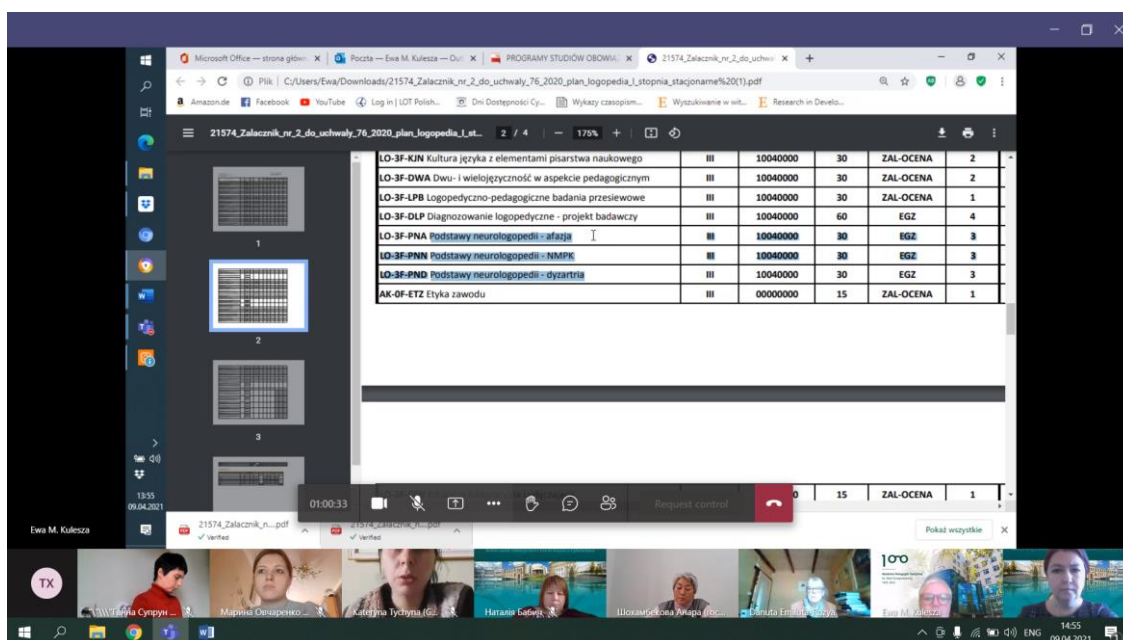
Microsoft Office — strona główn | Poczta — Ewa M. Kulesza — Outl | PROGRAMY STUDIÓW OBOWIĄ | 21574_Zalacznik_nr_2_do_uchwa | +

Plik | C:/Users/Ewa/Downloads/21574_Zalacznik_nr_2_do_uchwaly_76_2020_plan_logopedia_I_stopnia_stacjonarne%20(1).pdf

Amazon.de | Facebook | YouTube | Log in | LOT Polish... | Dni Dostępności Cy... | Wykazy czasopism... | Wyszukiwanie w wit... | Research in Develo...

21574_Zalacznik_nr_2_do_uchwaly_76_2020_plan_logopedia_I_st... 2 / 4 | — 175% +

| | | | | | |
|---|---|---|---|---|---|
| LO-3F-KJN Kultura języka z elementami pisarstwa naukowego | III | 10040000 | 30 | ZAL-OCENA | 2 |
| LO-3F-DWA Dwu- i wielojęzyczność w aspekcie pedagogicznym | III | 10040000 | 30 | ZAL-OCENA | 2 |
| LO-3F-LPB Logopedyczno-pedagogiczne badania przesiewowe | III | 10040000 | 30 | ZAL-OCENA | 1 |
| LO-3F-DLP Diagnozowanie logopedyczne - projekt badawczy | III | 10040000 | 60 | EGZ | 4 |
| LO-3F-PNA Podstawy neurologopedii - afazja | III | 10040000 | 30 | EGZ | 3 |
| LO-3F-PNN Podstawy neurologopedii - NMPK | III | 10040000 | 30 | EGZ | 3 |
| LO-3F-PND Podstawy neurologopedii - dyzartria | III | 10040000 | 30 | EGZ | 3 |
| AK-0F-ETZ Etyka zawodu | III | 00000000 | 15 | ZAL-OCENA | 1 |

1
2
3

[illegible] | 0 | 15 | ZAL-OCENA | 1

01:00:33 | Request control

13:55
09.04.2021

Ewa M. Kulesza

21574_Zalacznik_n....pdf Verified | 21574_Zalacznik_n....pdf Verified | Pokaż wszystkie

TX
Галина Супрун | Марина Овчаренко | Kateryna Tychyna (C... | Наталія Бабич | Шохамбекова Анара (гос... | Danuta Emilia Krzyż... | Ewa M. Kulesza

100

ENG 14:55 09.04.2021